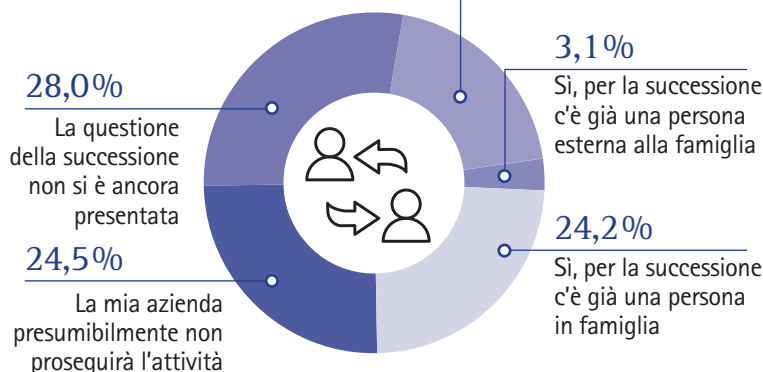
28,0%
La questione della successione non si è ancora presentata

3,1%
Sì, per la successione c'è già una persona esterna alla famiglia

24,5%
La mia azienda presumibilmente non proseguirà l'attività

24,2%
Sì, per la successione c'è già una persona in famiglia